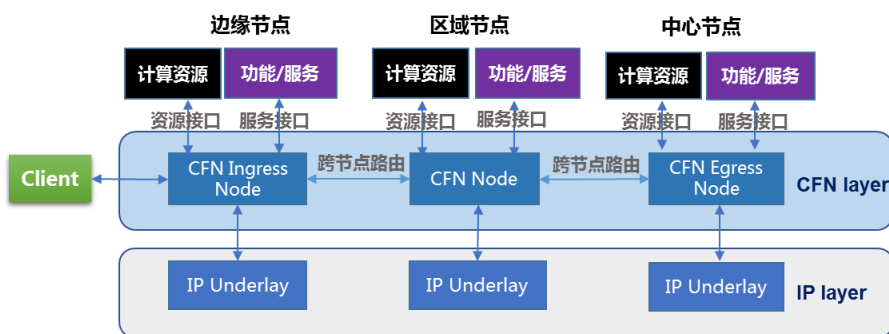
边缘节点

区域节点

中心节点

计算资源

功能/服务

计算资源

功能/服务

计算资源

功能/服务

资源接口

服务接口

资源接口

服务接口

资源接口

服务接口

Client

CFN Ingress Node

跨节点路由

CFN Node

跨节点路由

CFN Egress Node

CFN layer

IP Underlay

IP Underlay

IP Underlay

IP layer